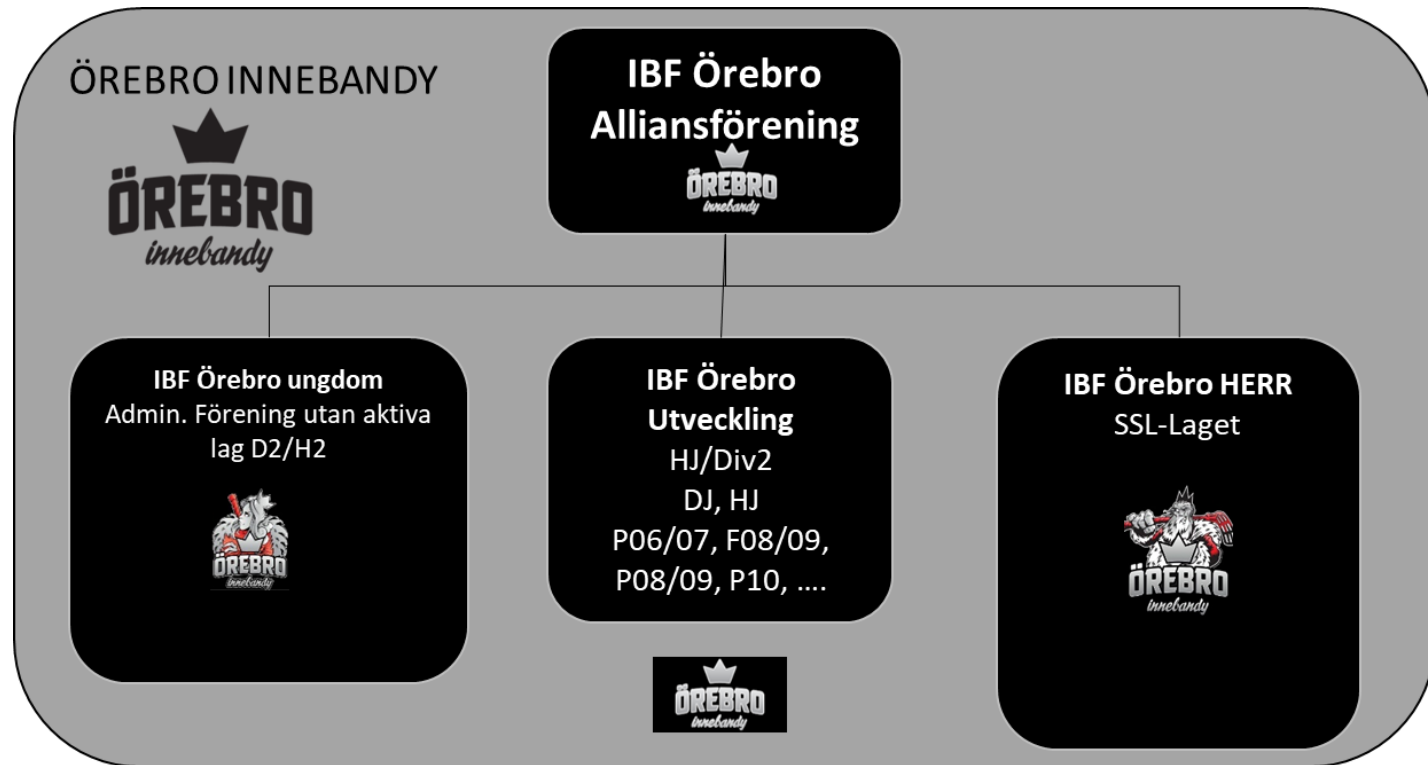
ÖREBRO INNEBANDY

ÖREBRO
innebandy

IBF Örebro Alliansförening

ÖREBRO
innebandy

IBF Örebro ungdom
Admin. Förening utan aktiva lag D2/H2

ÖREBRO
innebandy

IBF Örebro Utveckling
HJ/Div2
DJ, HJ
P06/07, F08/09, P08/09, P10, ….

ÖREBRO
innebandy

IBF Örebro HERR
SSL-Laget

ÖREBRO
innebandy